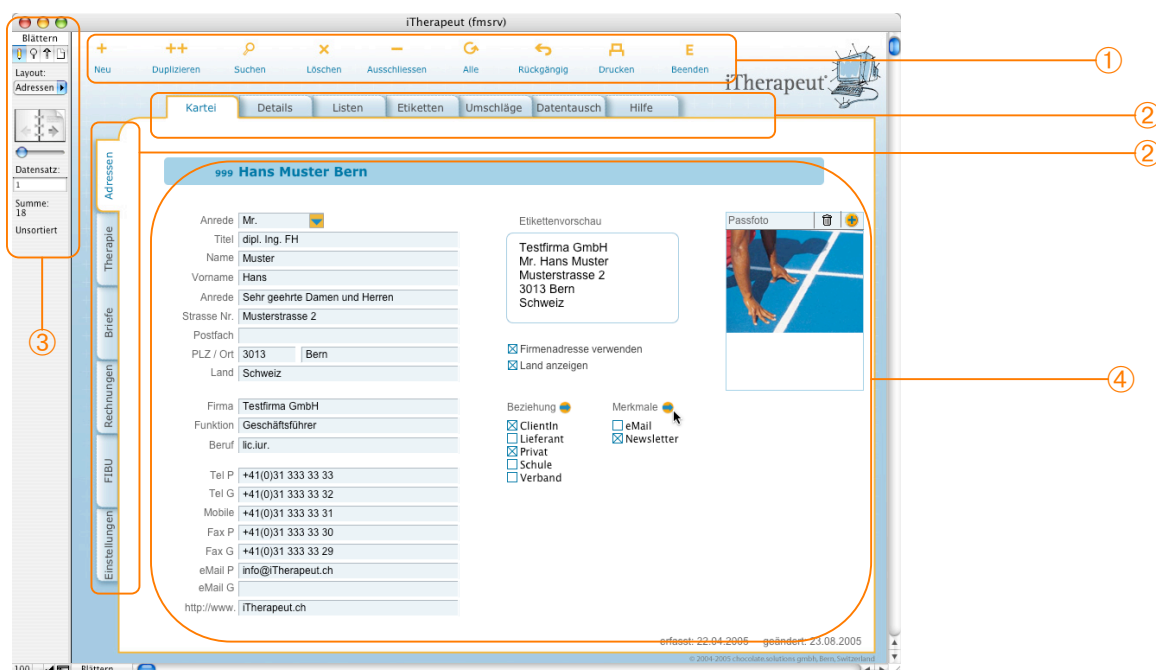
iTherapeut (fmsrv)

Blättern
Layout:
Adressen
Datensatz:
1
Summe:
18
Unsortiert

Neu Duplizieren Suchen Löschen Ausschliessen Alle Rückgängig Drucken Beenden

iTherapeut

Kartei Details Listen Etiketten Umschläge Datentausch Hilfe

Adressen Therapie Briefe Rechnungen FIBU Einstellungen

① ② ② ③ ④

999 Hans Muster Bern

| | |
|---|---|
| Anrede | Mr. |
| Titel | dipl. Ing. FH |
| Name | Muster |
| Vorname | Hans |
| Anrede | Sehr geehrte Damen und Herren |
| Strasse Nr. | Musterstrasse 2 |
| Postfach | |
| PLZ / Ort | 3013 Bern |
| Land | Schweiz |
| Firma | Testfirma GmbH |
| Funktion | Geschäftsführer |
| Beruf | lic.iur. |
| Tel P | +41(0)31 333 33 33 |
| Tel G | +41(0)31 333 33 32 |
| Mobile | +41(0)31 333 33 31 |
| Fax P | +41(0)31 333 33 30 |
| Fax G | +41(0)31 333 33 29 |
| eMail P | info@iTherapeut.ch |
| eMail G | |
| http://www. | iTherapeut.ch |

Etikettenvorschau
Testfirma GmbH
Mr. Hans Muster
Musterstrasse 2
3013 Bern
Schweiz

Firmenadresse verwenden
Land anzeigen

Passfoto

Beziehung
ClientIn
Lieferant
Privat
Schule
Verband

Merkmale
eMail
Newsletter

erfasst: 22.04.2005 geändert: 23.08.2005

© 2004-2005 chocolate.solutions gmbh, Bern, Switzerland

100 Blättern